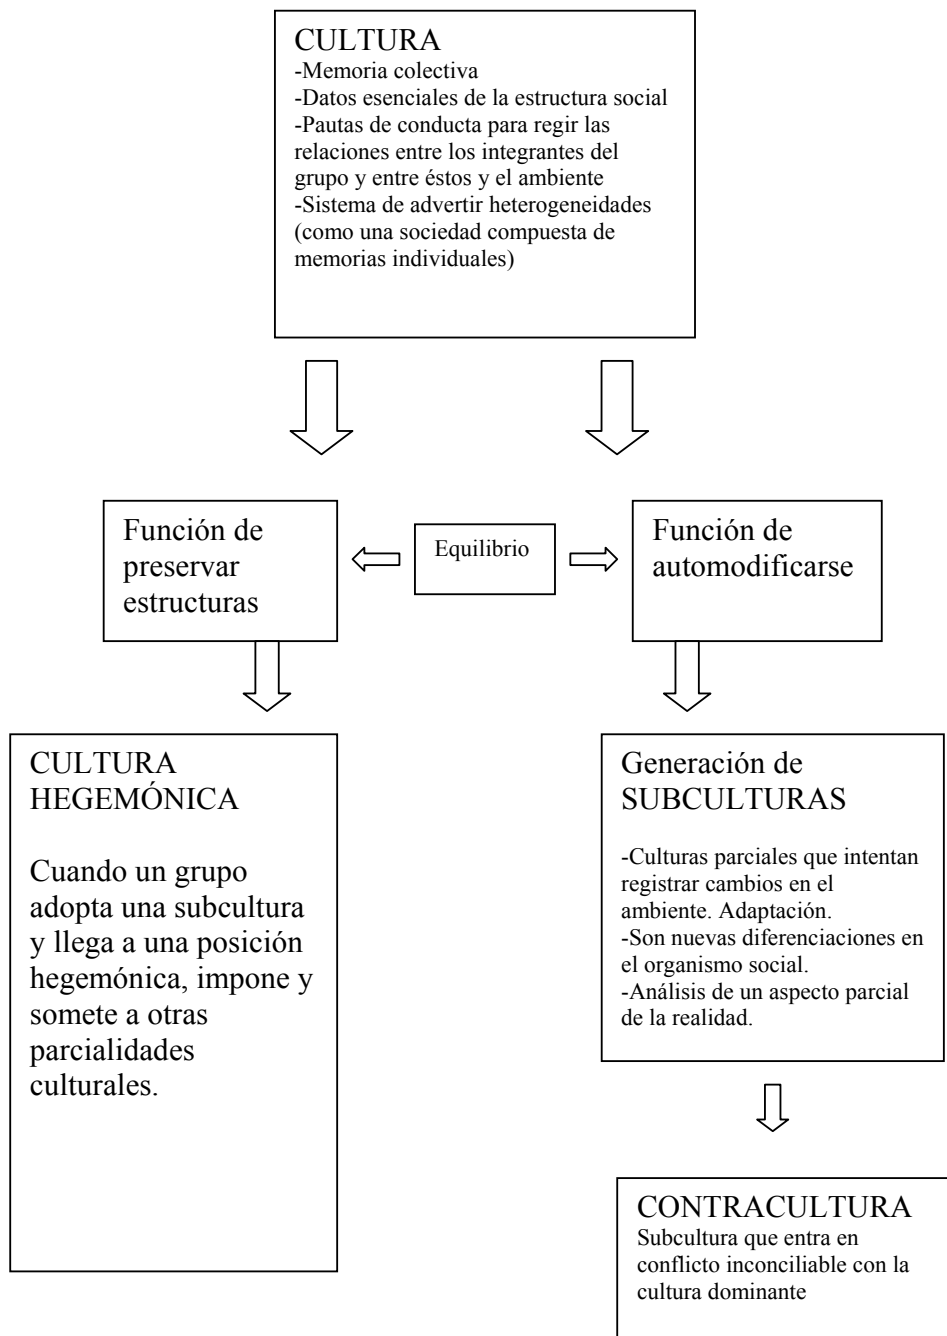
CULTURA
-Memoria colectiva
-Datos esenciales de la estructura social
-Pautas de conducta para regir las relaciones entre los integrantes del grupo y entre éstos y el ambiente
-Sistema de advertir heterogeneidades (como una sociedad compuesta de memorias individuales)

Función de preservar estructuras

Equilibrio

Función de automodificarse

CULTURA HEGEMÓNICA

Cuando un grupo adopta una subcultura y llega a una posición hegemónica, impone y somete a otras parcialidades culturales.

Generación de SUBCULTURAS

-Culturas parciales que intentan registrar cambios en el ambiente. Adaptación.
-Son nuevas diferenciaciones en el organismo social.
-Análisis de un aspecto parcial de la realidad.

CONTRACULTURA
Subcultura que entra en conflicto inconciliable con la cultura dominante